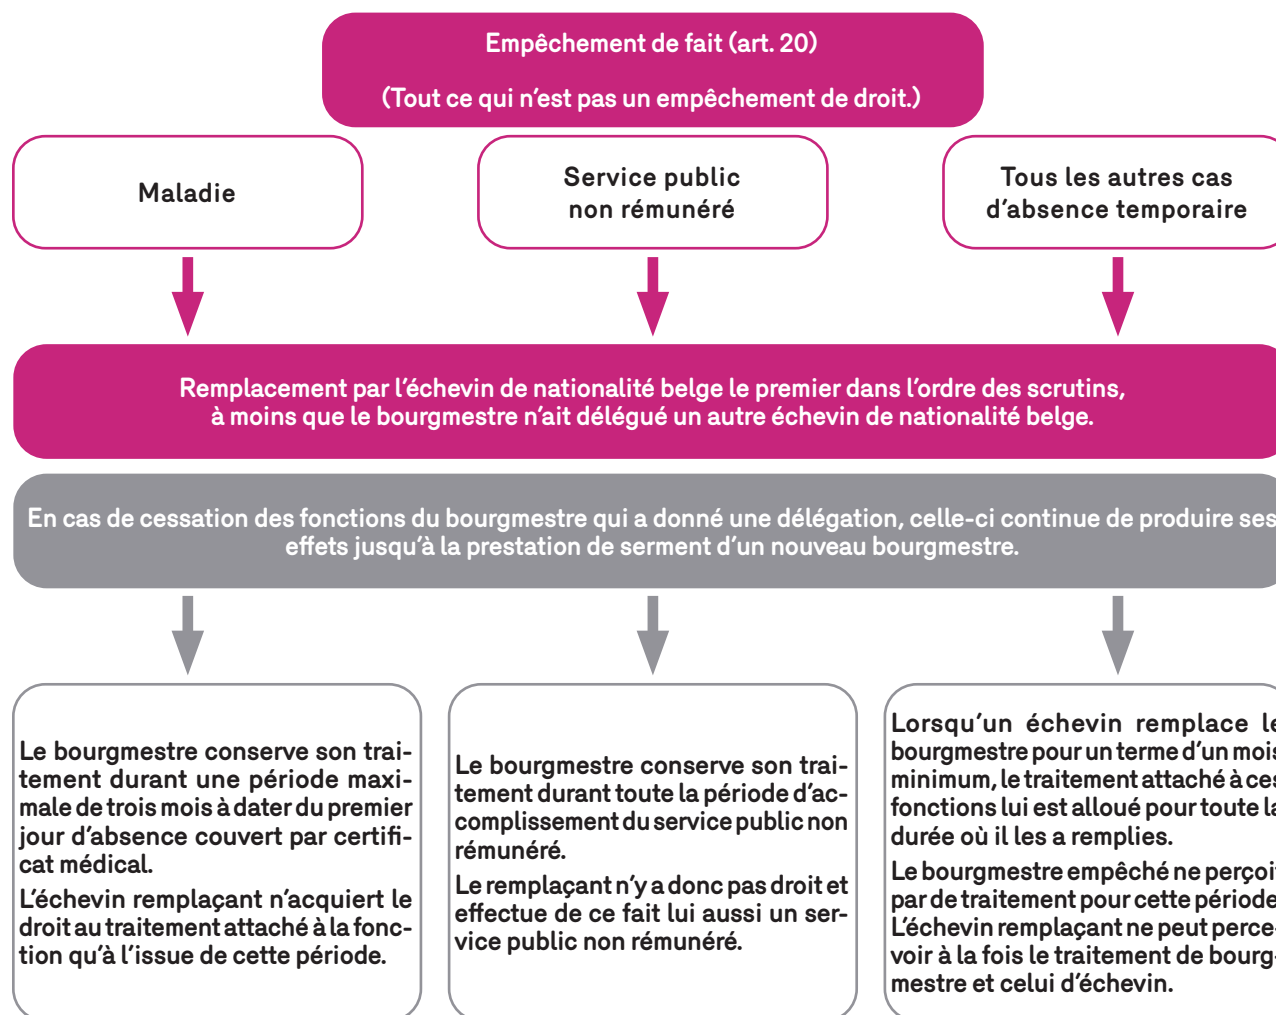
Empêchement de fait (art. 20)

(Tout ce qui n'est pas un empêchement de droit.)

Maladie

Service public non rémunéré

Tous les autres cas d'absence temporaire

Remplacement par l'échevin de nationalité belge le premier dans l'ordre des scrutins, à moins que le bourgmestre n'ait délégué un autre échevin de nationalité belge.

En cas de cessation des fonctions du bourgmestre qui a donné une délégation, celle-ci continue de produire ses effets jusqu'à la prestation de serment d'un nouveau bourgmestre.

Le bourgmestre conserve son traitement durant une période maximale de trois mois à dater du premier jour d'absence couvert par certificat médical.

L'échevin remplaçant n'acquiert le droit au traitement attaché à la fonction qu'à l'issue de cette période.

Le bourgmestre conserve son traitement durant toute la période d'accomplissement du service public non rémunéré.

Le remplaçant n'y a donc pas droit et effectue de ce fait lui aussi un service public non rémunéré.

Lorsqu'un échevin remplace le bourgmestre pour un terme d'un mois minimum, le traitement attaché à ces fonctions lui est alloué pour toute la durée où il les a remplies.

Le bourgmestre empêché ne perçoit par de traitement pour cette période. L'échevin remplaçant ne peut percevoir à la fois le traitement de bourgmestre et celui d'échevin.